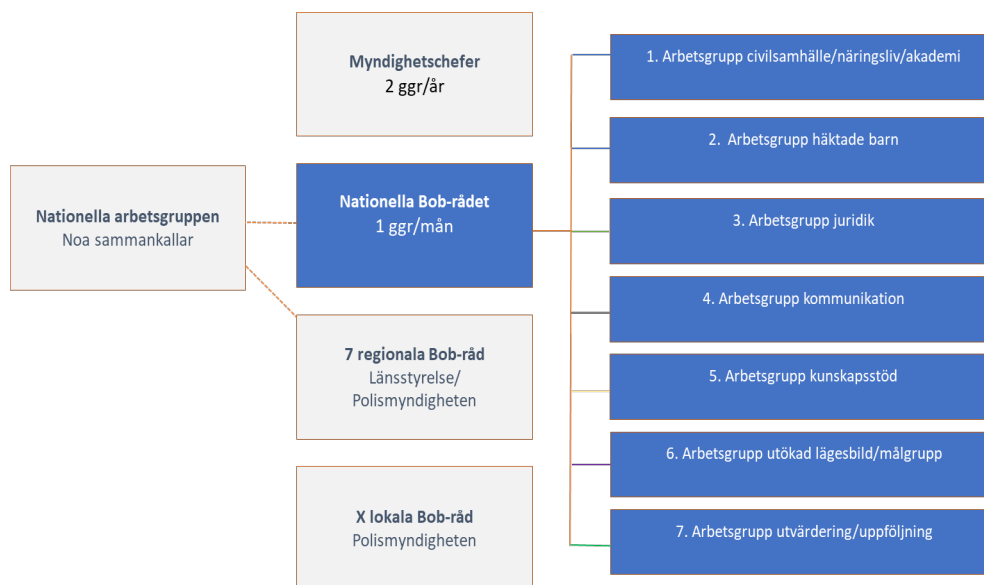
Nationella arbetsgruppen
Noa sammankallar

Myndighetschefer
2 ggr/år

Nationella Bob-rådet
1 ggr/mån

7 regionala Bob-råd
Länsstyrelse/
Polismyndigheten

X lokala Bob-råd
Polismyndigheten

1. Arbetsgrupp civilsamhälle/näringsliv/akademi

2. Arbetsgrupp häktade barn

3. Arbetsgrupp juridik

4. Arbetsgrupp kommunikation

5. Arbetsgrupp kunskapsstöd

6. Arbetsgrupp utökad lägesbild/målgrupp

7. Arbetsgrupp utvärdering/uppföljning